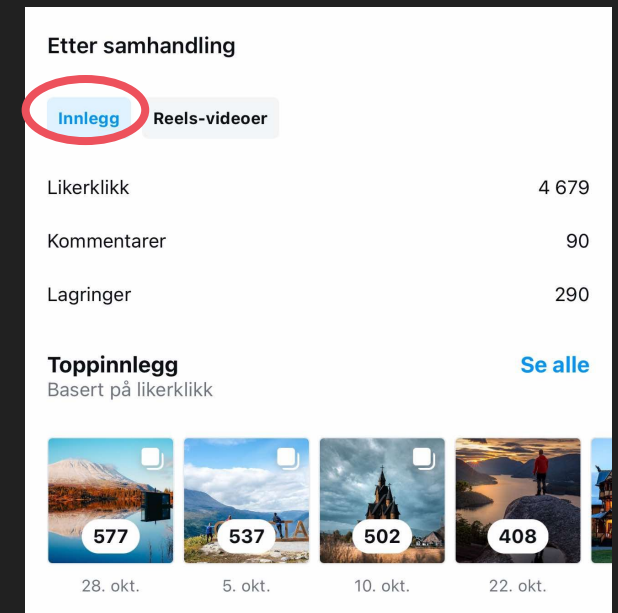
Etter samhandling

Innlegg | Reels-videoer

| | |
|---|---|
| Likerklikk | 4 679 |
| Kommentarer | 90 |
| Lagringer | 290 |

Toppinnlegg
Basert på likerklikk

Se alle

577
28. okt.

537
5. okt.

502
10. okt.

408
22. okt.